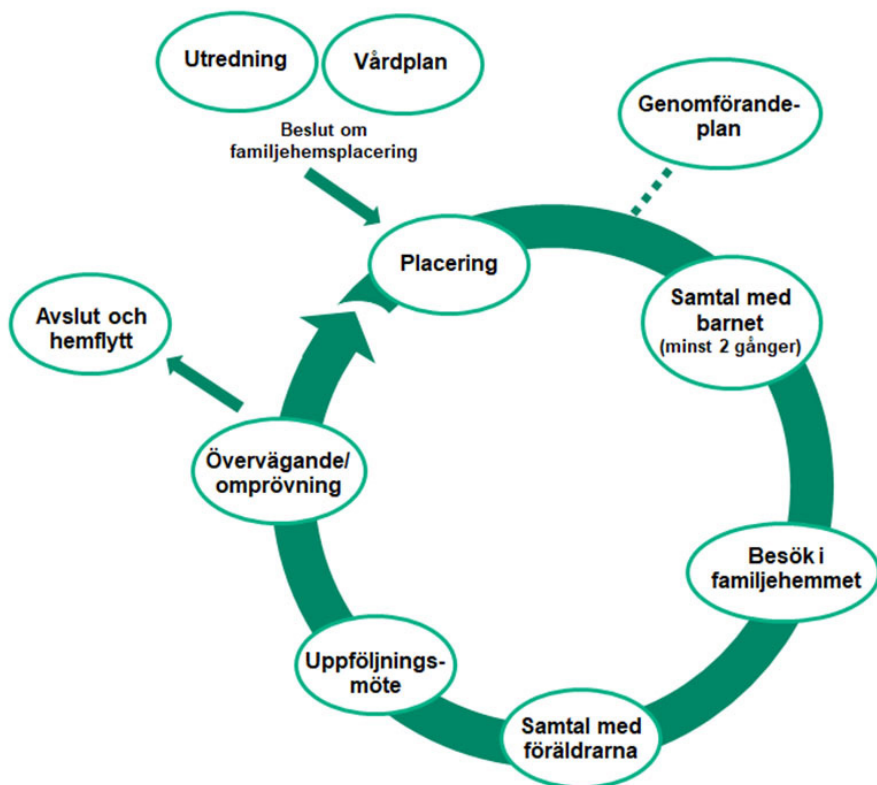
Utredning

Vårdplan

Beslut om familjehemsplacering

Genomförande-plan

Placering

Samtal med barnet (minst 2 gånger)

Avslut och hemflytt

Övervägande/ omprövning

Besök i familjehemmet

Uppföljnings-möte

Samtal med föräldrarna